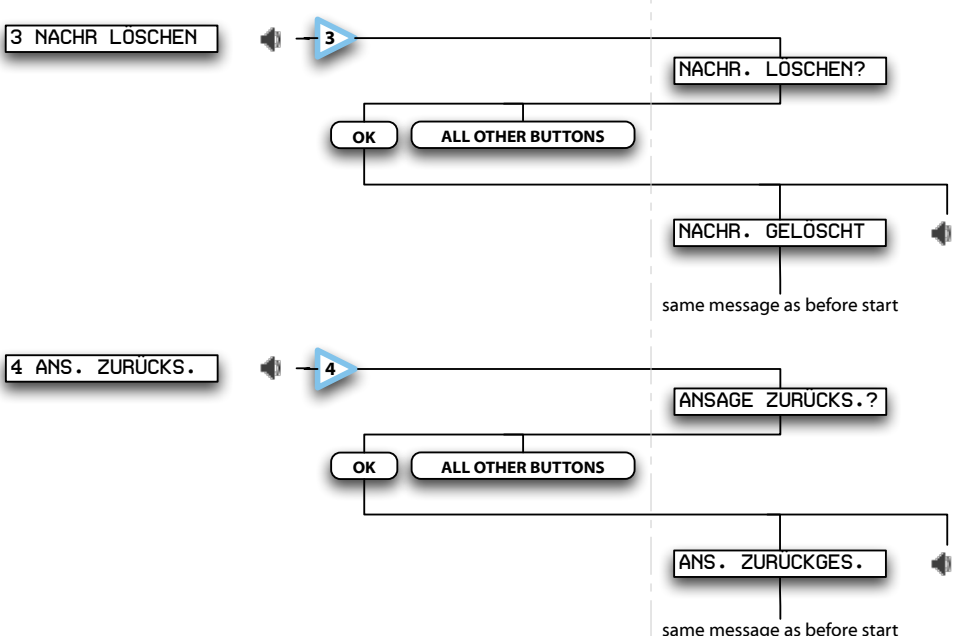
3 NACHR LÖSCHEN

3

NACHR. LÖSCHEN?

OK

ALL OTHER BUTTONS

NACHR. GELÖSCHT

same message as before start

4 ANS. ZURÜCKS.

4

ANSAGE ZURÜCKS.?

OK

ALL OTHER BUTTONS

ANS. ZURÜCKGES.

same message as before start